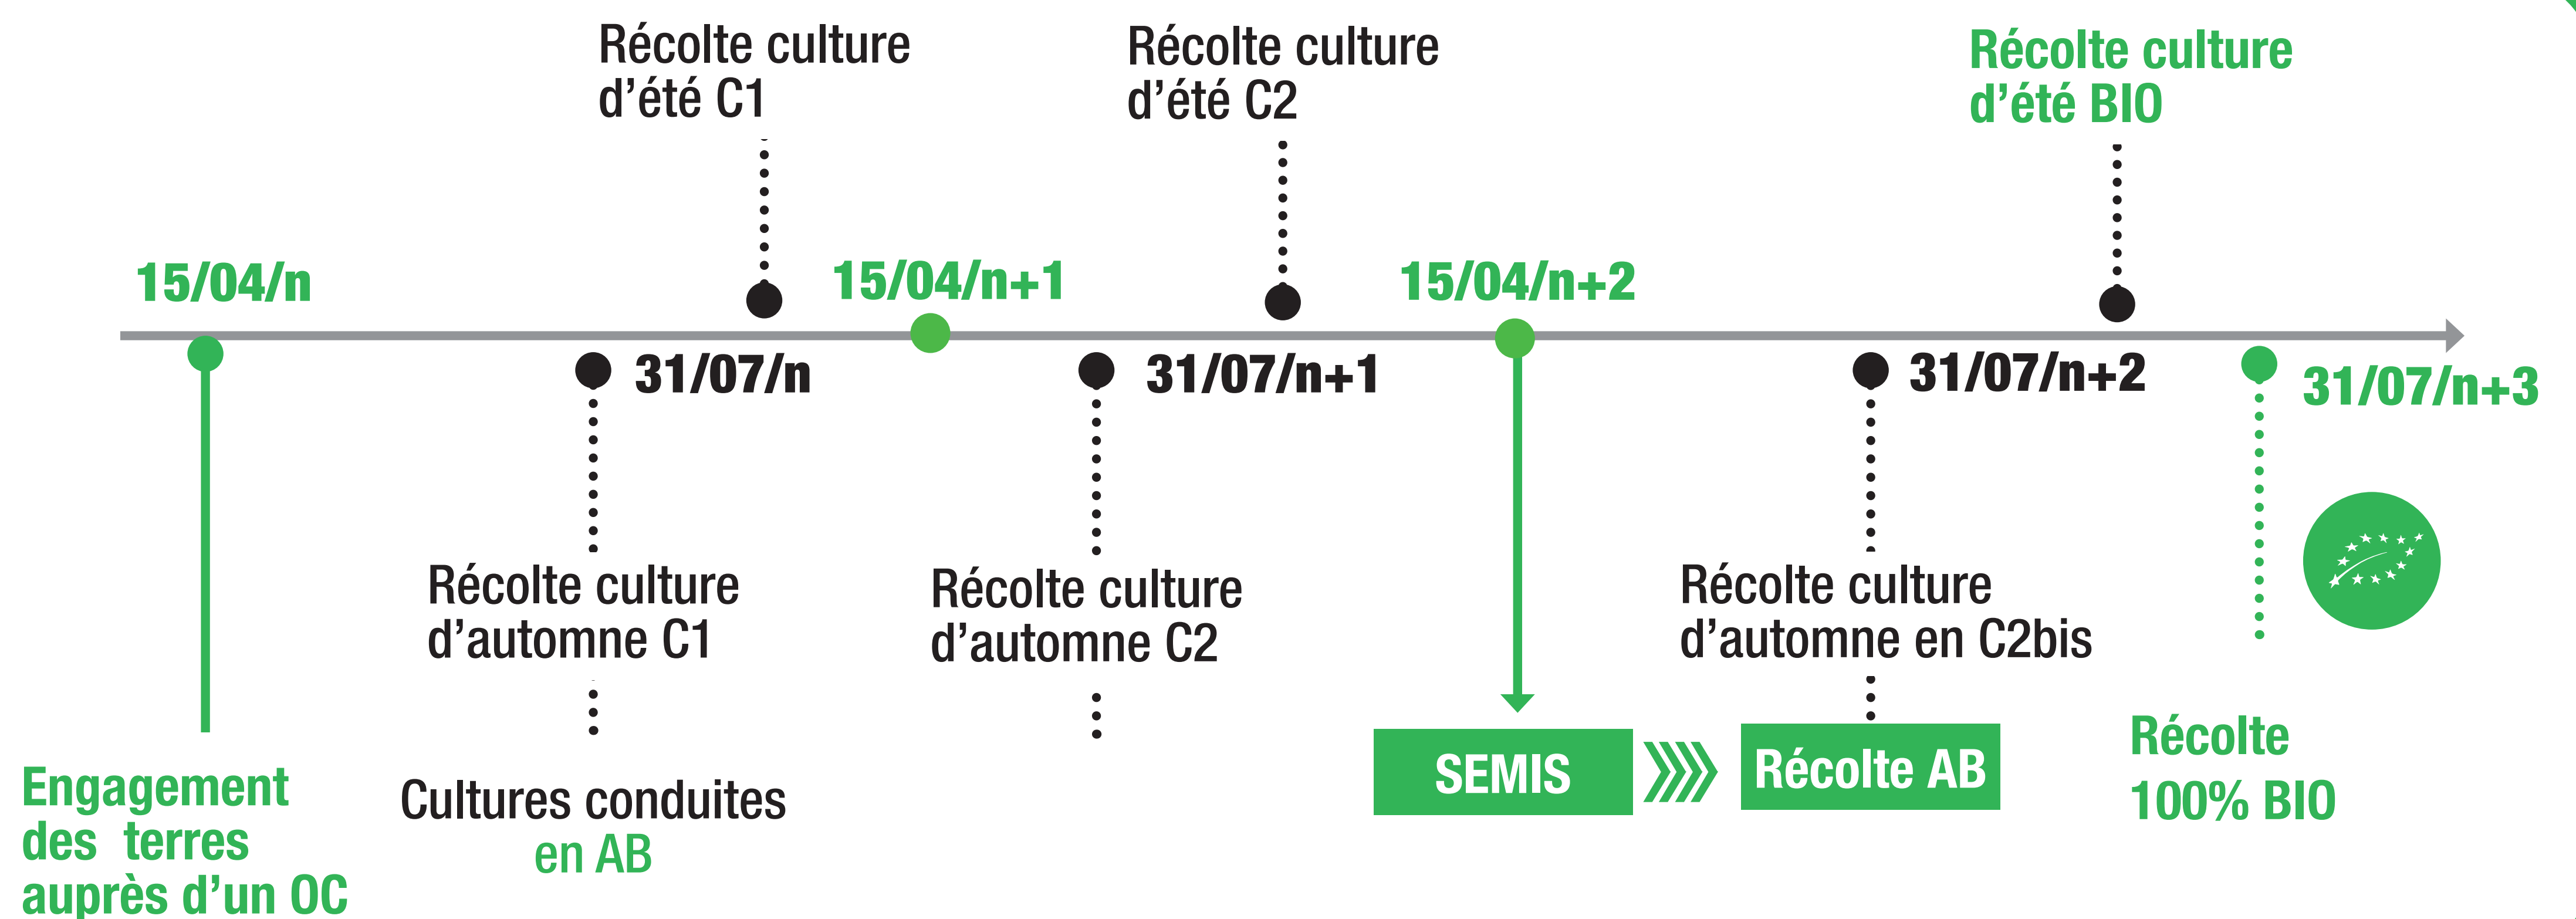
Récolte culture d'été C1

Récolte culture d'été C2

Récolte culture d'été BIO

15/04/n

15/04/n+1

15/04/n+2

31/07/n

31/07/n+1

31/07/n+2

31/07/n+3

Récolte culture d'automne C1

Récolte culture d'automne C2

Récolte culture d'automne en C2bis

Engagement des terres auprès d'un OC

Cultures conduites en AB

SEMIS

Récolte AB

Récolte 100% BIO